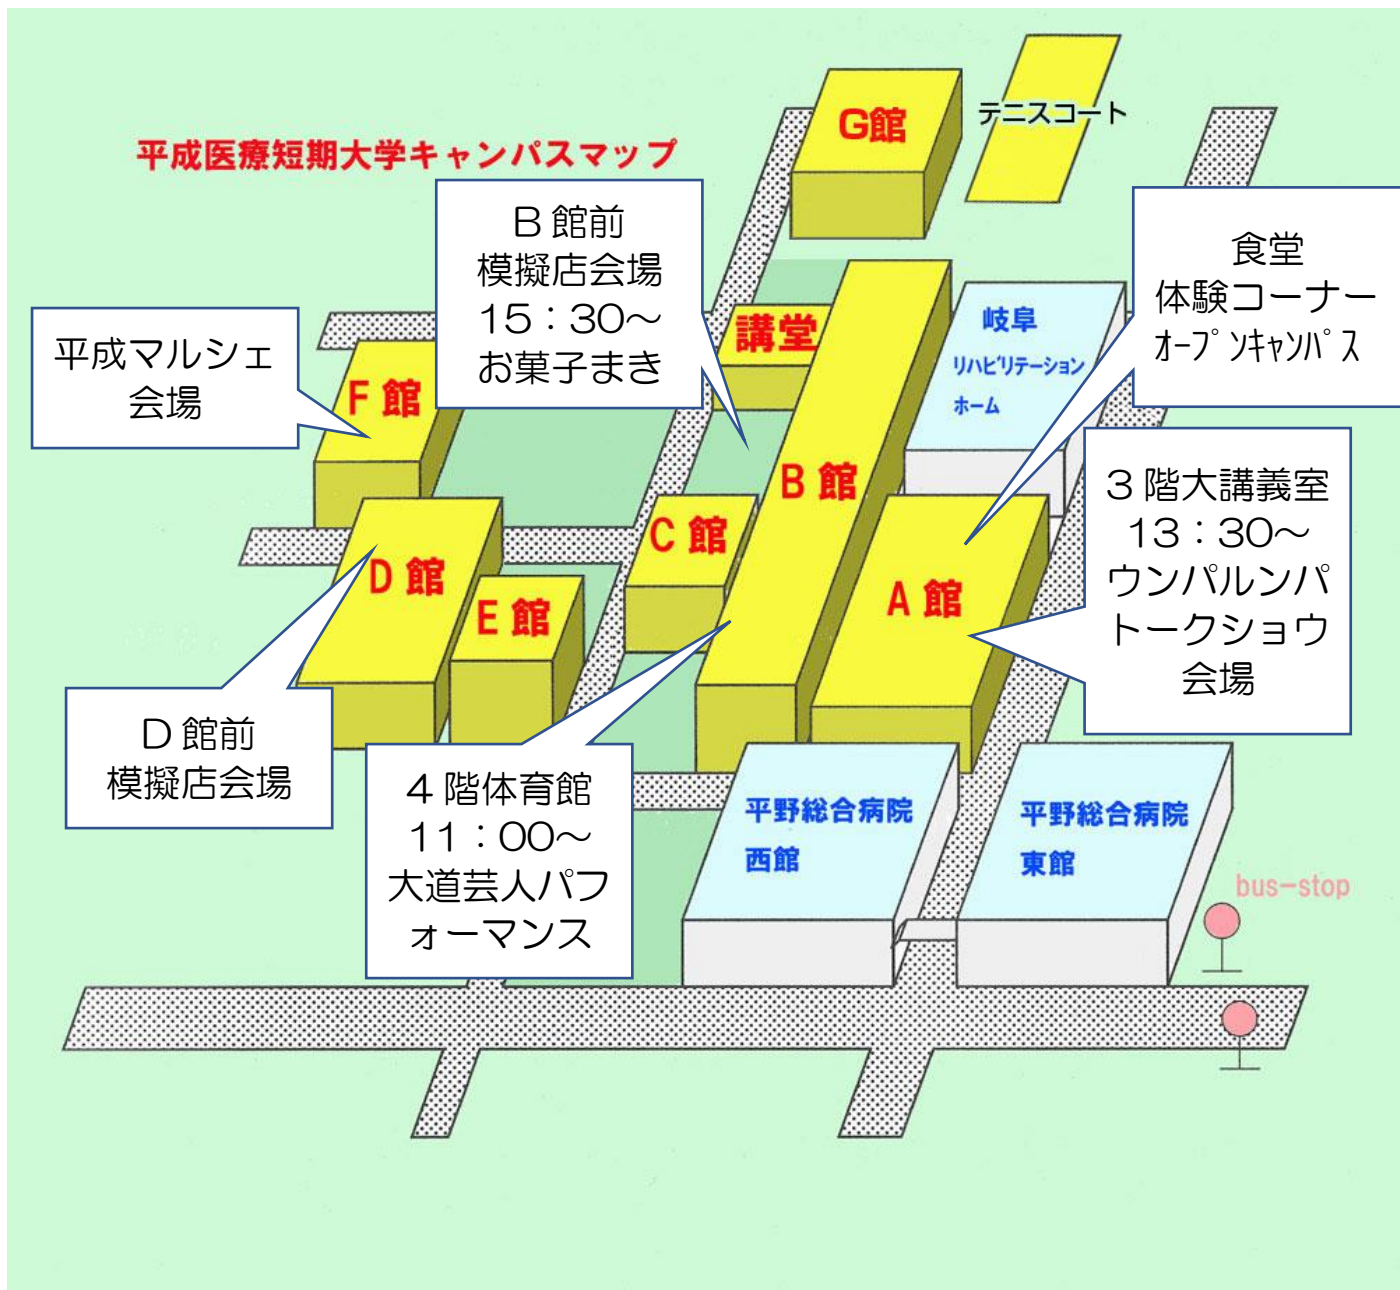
平成医療短期大学キャンパスマップ

G館

テニスコート

B館前
模擬店会場
15：30～
お菓子まき

食堂
体験コーナー
ｵｰﾌﾟﾝｷｬﾝﾊﾟｽ

平成マルシェ
会場

講堂

岐阜
ﾘﾊﾋﾞﾘﾃｰｼｮﾝ
ﾎｰﾑ

F館

B館

3階大講義室
13：30～
ウンパルンパ
トークショウ
会場

C館

D館

A館

E館

D館前
模擬店会場

4階体育館
11：00～
大道芸人パフォーマンス

平野総合病院
西館

平野総合病院
東館

bus−stop